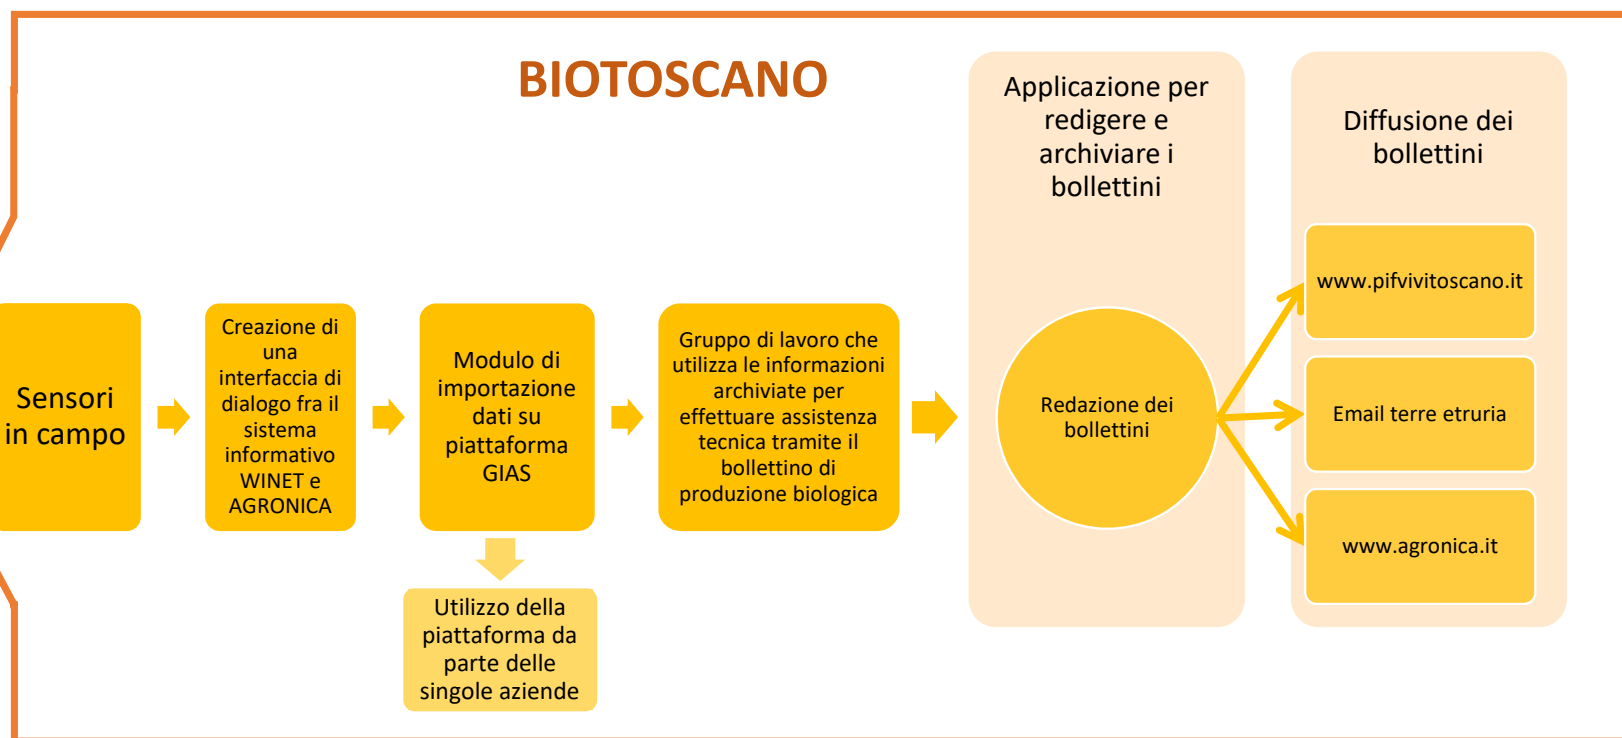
BIOTOSCANO

Sensori in campo

Creazione di una interfaccia di dialogo fra il sistema informativo WINET e AGRONICA

Modulo di importazione dati su piattaforma GIAS

Utilizzo della piattaforma da parte delle singole aziende

Gruppo di lavoro che utilizza le informazioni archiviate per effettuare assistenza tecnica tramite il bollettino di produzione biologica

Applicazione per redigere e archiviare i bollettini

Redazione dei bollettini

Diffusione dei bollettini

www.pifvivitoscano.it

Email terre etruria

www.agronica.it